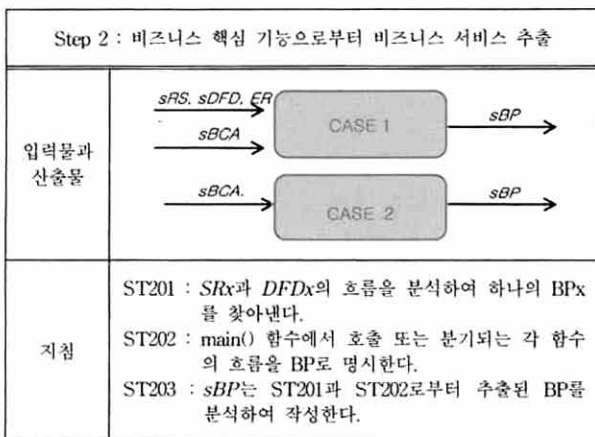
Step 2 : 비즈니스 핵심 기능으로부터 비즈니스 서비스 추출

| | |
|---|---|
| 입력물과 산출물 | sRS, sDFD, ER<br>sBCA<br>CASE 1<br>sBP<br>sBCA.<br>CASE 2<br>sBP |
| 지침 | ST201 : *SRx*과 *DFDx*의 흐름을 분석하여 하나의 BPx를 찾아낸다.<br>ST202 : main() 함수에서 호출 또는 분기되는 각 함수의 흐름을 BP로 명시한다.<br>ST203 : *sBP*는 ST201과 ST202로부터 추출된 BP를 분석하여 작성한다. |